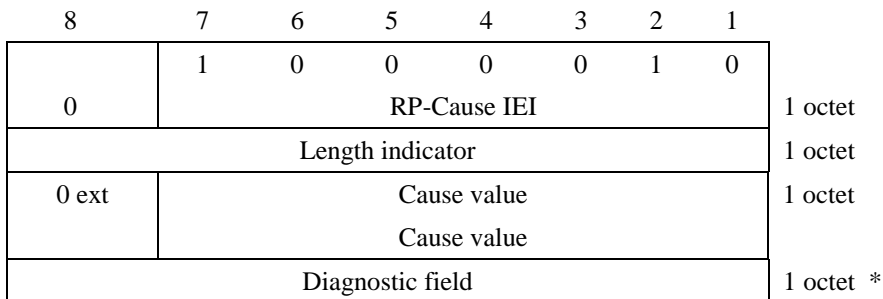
| 8 | 7 | 6 | 5 | 4 | 3 | 2 | 1 | |
|---|---|---|---|---|---|---|---|---|
| | 1 | 0 | 0 | 0 | 0 | 1 | 0 | |
| 0 | RP-Cause IEI | | | | | | | 1 octet |
| Length indicator | | | | | | | | 1 octet |
| 0 ext | Cause value | | | | | | | 1 octet |
| | Cause value | | | | | | | |
| Diagnostic field | | | | | | | | 1 octet * |